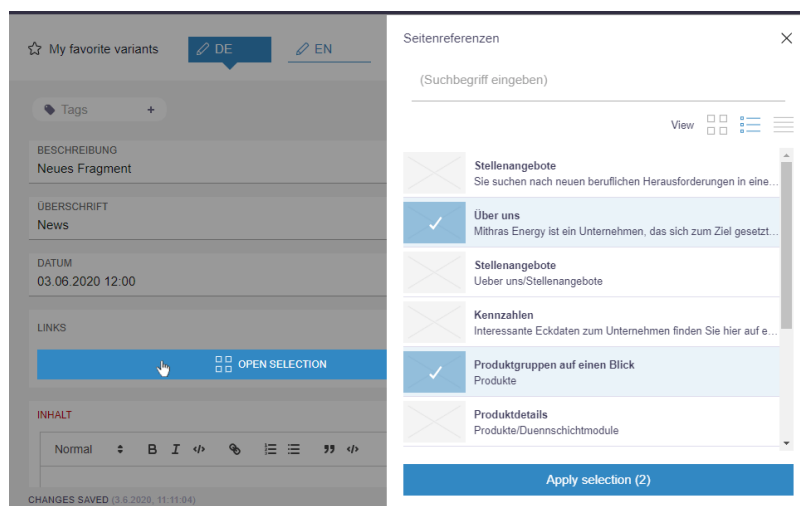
My favorite variants DE EN

Tags +

BESCHREIBUNG
Neues Fragment

ÜBERSCHRIFT
News

DATUM
03.06.2020 12:00

LINKS

OPEN SELECTION

INHALT

Normal B I

CHANGES SAVED (3.6.2020, 11:11:04)

Seitenreferenzen

(Suchbegriff eingeben)

View

Stellenangebote
Sie suchen nach neuen beruflichen Herausforderungen in eine...

Über uns
Mithras Energy ist ein Unternehmen, das sich zum Ziel gesetzt...

Stellenangebote
Ueber uns/Stellenangebote

Kennzahlen
Interessante Eckdaten zum Unternehmen finden Sie hier auf e...

Produktgruppen auf einen Blick
Produkte

Produktdetails
Produkte/Duennschichtmodule

Apply selection (2)